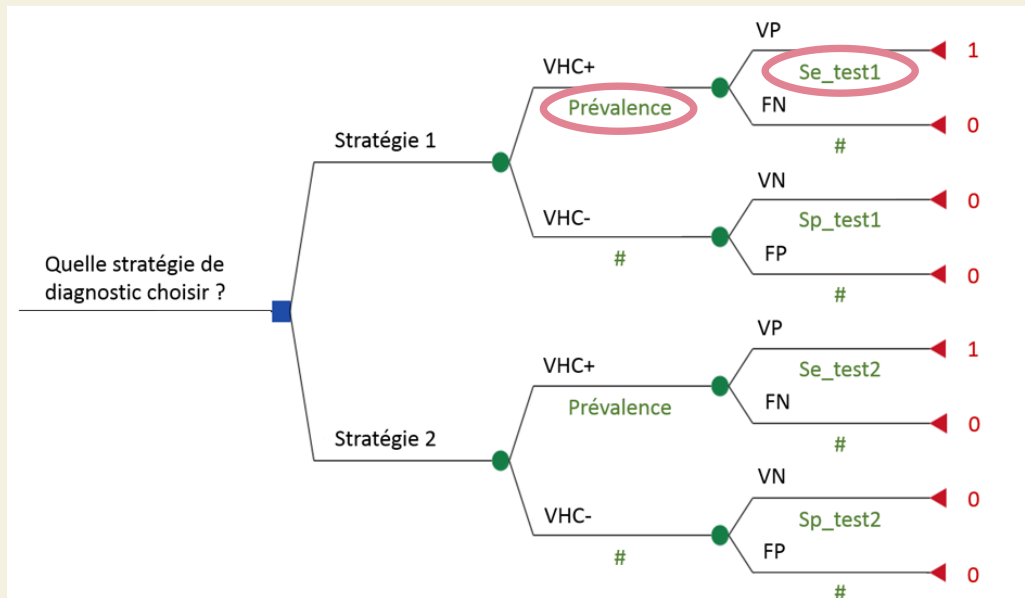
Quelle stratégie de diagnostic choisir ?

Stratégie 1

VHC+
Prévalence

VP
Se_test1
1
FN
#
0

VHC-
#

VN
Sp_test1
0
FP
#
0

Stratégie 2

VHC+
Prévalence

VP
Se_test2
1
FN
#
0

VHC-
#

VN
Sp_test2
0
FP
#
0